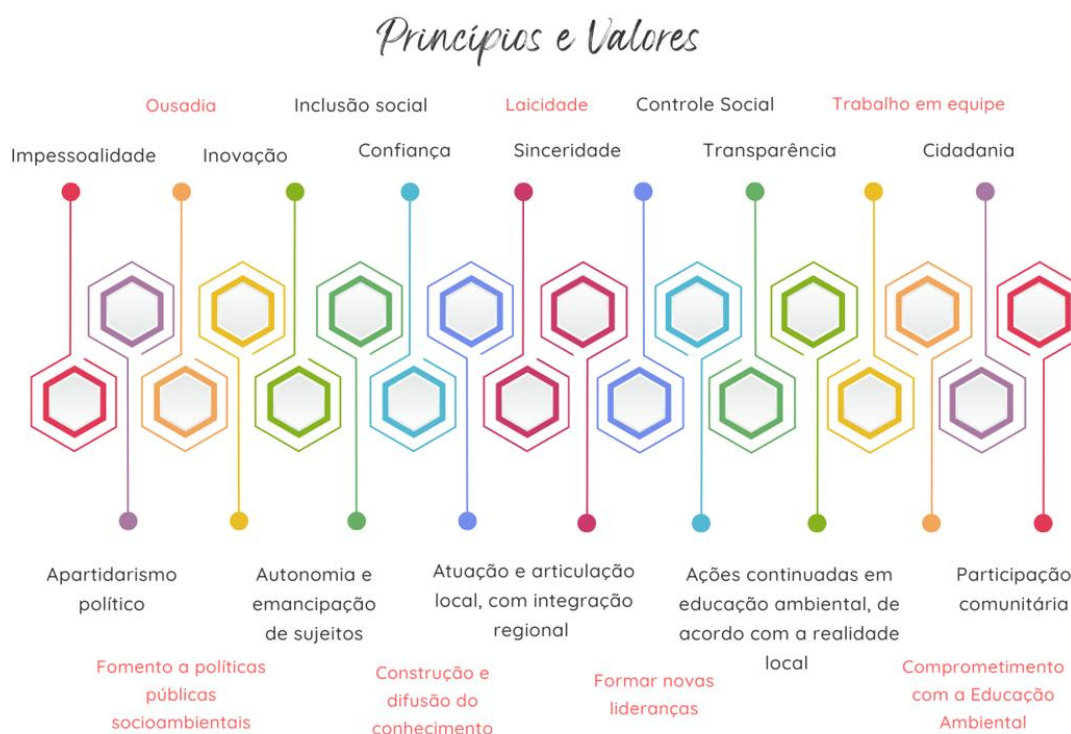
Princípios e Valores

Ousadia

Inclusão social

Laicidade

Controle Social

Trabalho em equipe

Impessoalidade

Inovação

Confiança

Sinceridade

Transparência

Cidadania

Apartidarismo político

Autonomia e emancipação de sujeitos

Atuação e articulação local, com integração regional

Ações continuadas em educação ambiental, de acordo com a realidade local

Participação comunitária

Fomento a políticas públicas socioambientais

Construção e difusão do conhecimento

Formar novas lideranças

Comprometimento com a Educação Ambiental